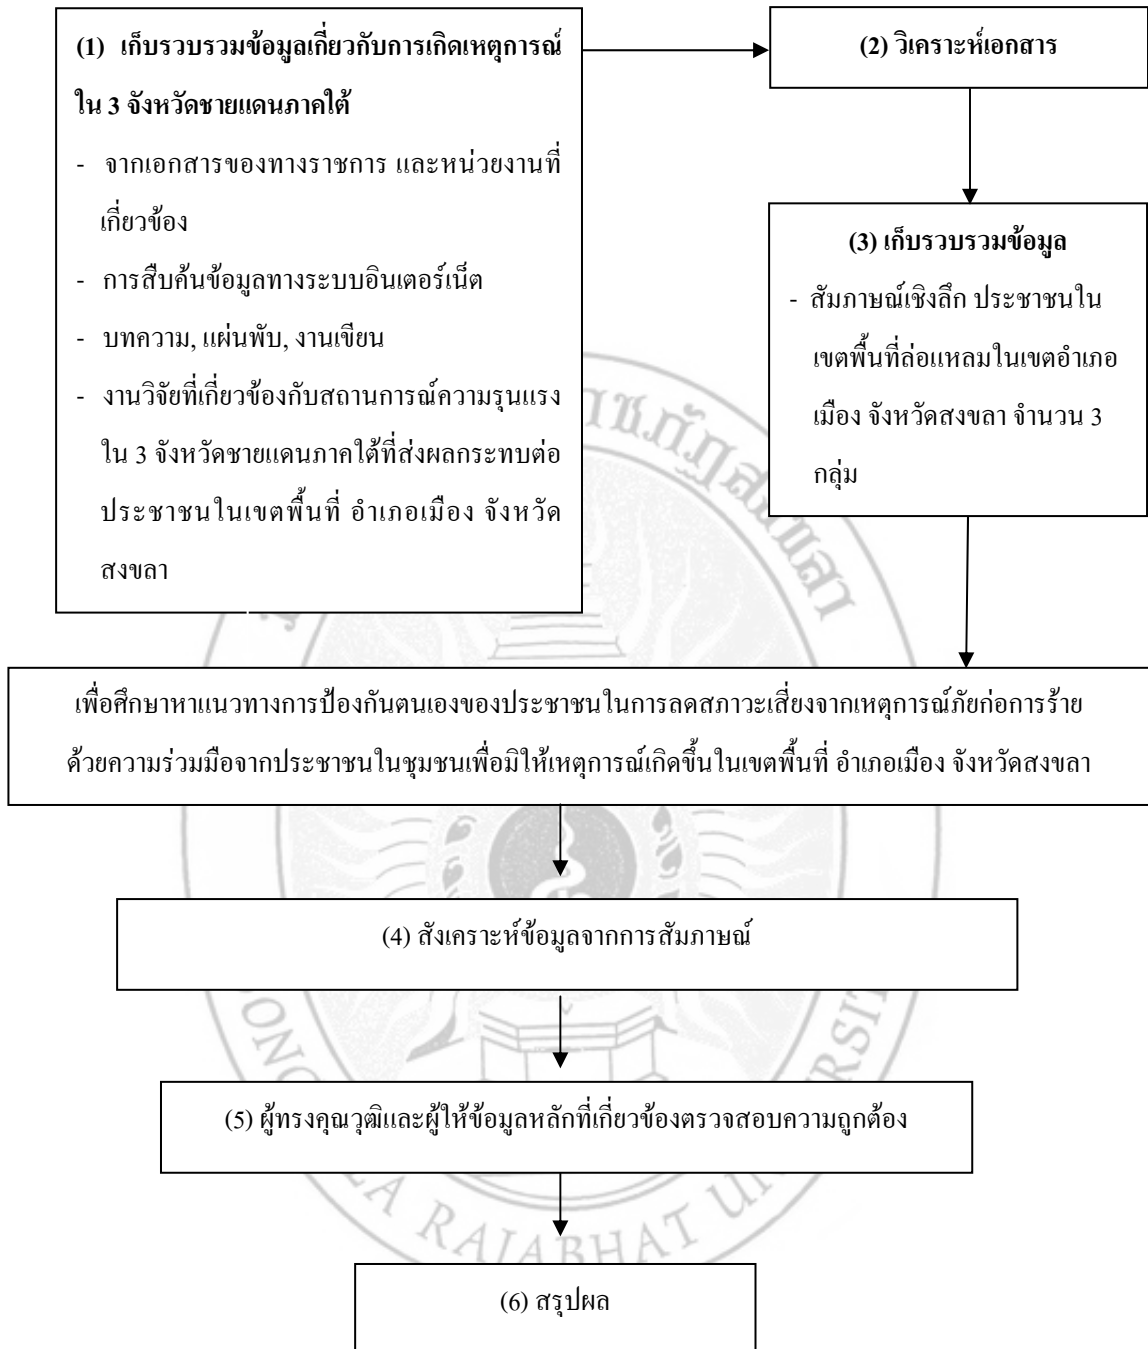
(1) เก็บรวบรวมข้อมูลเกี่ยวกับการเกิดเหตุการณ์ใน 3 จังหวัดชายแดนภาคใต้

- จากเอกสารของทางราชการ และหน่วยงานที่เกี่ยวข้อง
- การสืบค้นข้อมูลทางระบบอินเตอร์เน็ต
- บทความ, แผ่นพับ, งานเขียน
- งานวิจัยที่เกี่ยวข้องกับสถานการณ์ความรุนแรงใน 3 จังหวัดชายแดนภาคใต้ที่ส่งผลกระทบต่อประชาชนในเขตพื้นที่ อำเภอเมือง จังหวัดสงขลา

(2) วิเคราะห์เอกสาร

(3) เก็บรวบรวมข้อมูล

- สัมภาษณ์เชิงลึก ประชาชนในเขตพื้นที่ล่อแหลมในเขตอำเภอเมือง จังหวัดสงขลา จำนวน 3 กลุ่ม

เพื่อศึกษาหาแนวทางการป้องกันตนเองของประชาชนในการลดสภาวะเสี่ยงจากเหตุการณ์ภัยก่อการร้ายด้วยความร่วมมือจากประชาชนในชุมชนเพื่อมิให้เหตุการณ์เกิดขึ้นในเขตพื้นที่ อำเภอเมือง จังหวัดสงขลา

(4) สังเคราะห์ข้อมูลจากการสัมภาษณ์

(5) ผู้ทรงคุณวุฒิและผู้ให้ข้อมูลหลักที่เกี่ยวข้องตรวจสอบความถูกต้อง

(6) สรุปผล

RAJABHAT